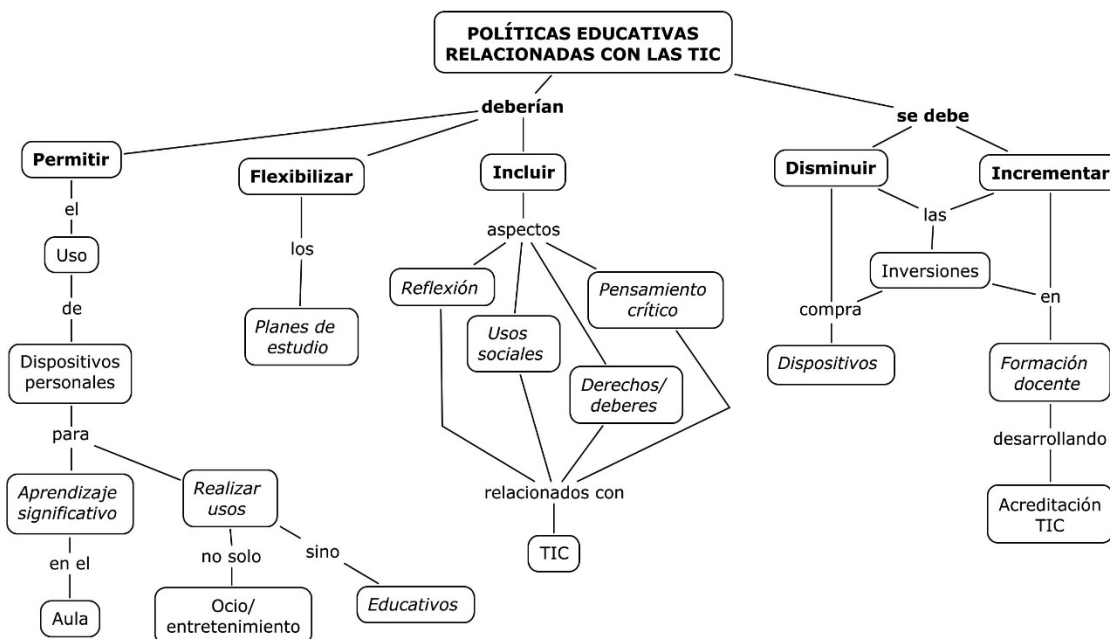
POLÍTICAS EDUCATIVAS RELACIONADAS CON LAS TIC

deberían

se debe

Permitir

el

Uso

de

Dispositivos personales

para

Aprendizaje significativo

en el

Aula

Realizar usos

no solo

Ocio/ entretenimiento

sino

Educativos

Flexibilizar

los

Planes de estudio

Incluir

aspectos

Reflexión

Usos sociales

Pensamiento crítico

Derechos/ deberes

relacionados con

TIC

Disminuir

Incrementar

las

Inversiones

compra

Dispositivos

en

Formación docente

desarrollando

Acreditación TIC